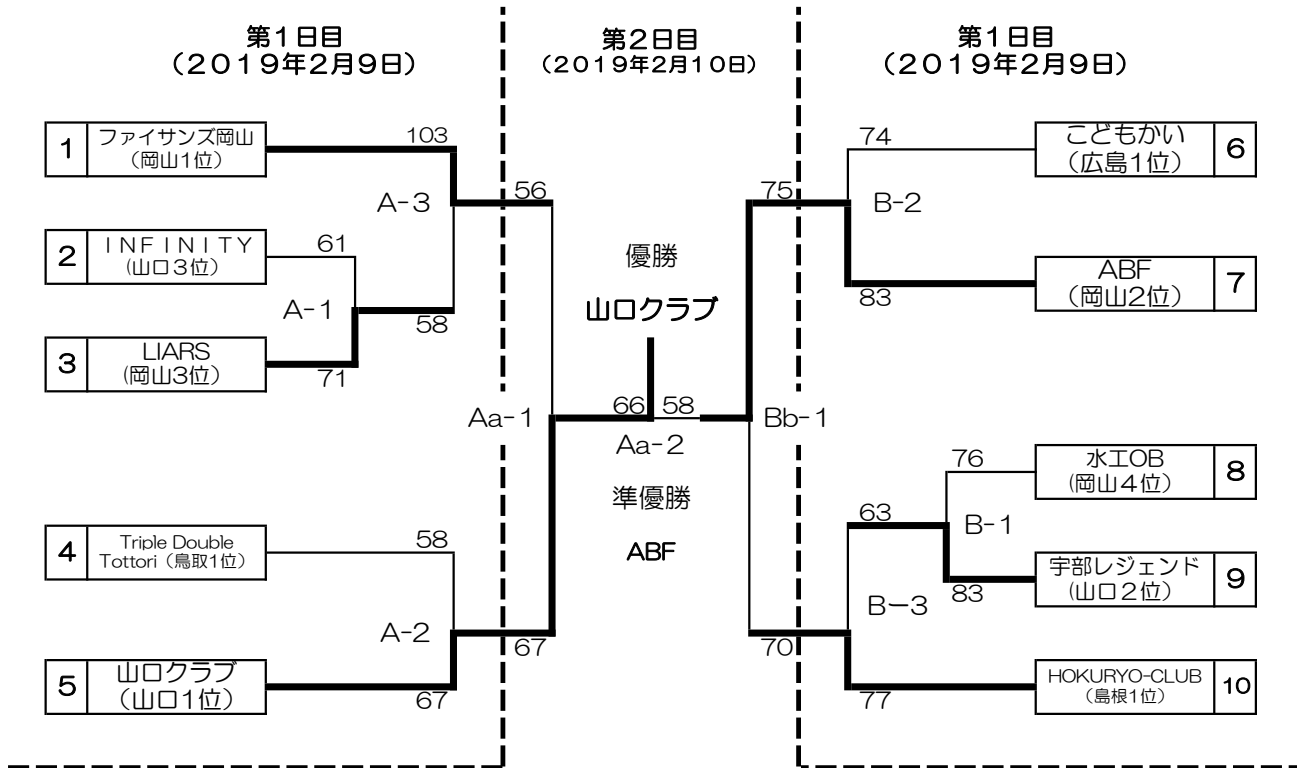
第1日目
（2019年2月9日）

第2日目
（2019年2月10日）

第1日目
（2019年2月9日）

1 ファイサンズ岡山（岡山1位）
103
A-3
56
2 INFINITY（山口3位）
61
A-1
58
3 LIARS（岡山3位）
71

優勝
山口クラブ

66 58
Aa-1
Aa-2
準優勝
ABF

4 Triple Double Tottori（鳥取1位）
58
A-2
67
5 山口クラブ（山口1位）
67

74
こどもかい（広島1位） 6
75
B-2
ABF（岡山2位） 7
83

Bb-1

76
水工OB（岡山4位） 8
63
B-1
宇部レジェンド（山口2位） 9
83
B−3
70
HOKURYO-CLUB（島根1位） 10
77